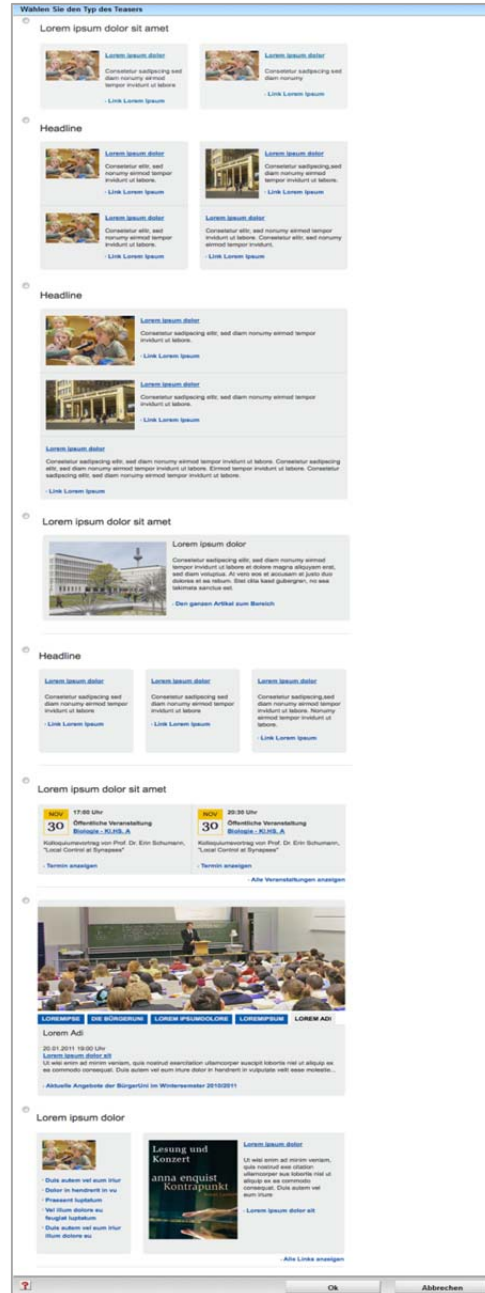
Wählen Sie den Typ des Teasers

Lorem ipsum dolor sit amet

Lorem ipsum dolor
Consetetur sadipscing sed diam nonumy eirmod tempor invidunt ut labore
› Link Lorem Ipsum

Lorem ipsum dolor
Consetetur sadipscing sed diam nonumy
› Link Lorem Ipsum

Headline

Lorem ipsum dolor
Consetetur elitr, sed diam nonumy eirmod tempor invidunt ut labore.
› Link Lorem Ipsum

Lorem ipsum dolor
Consetetur sadipscing,sed diam nonumy eirmod tempor invidunt ut labore.
› Link Lorem Ipsum

Lorem ipsum dolor
Consetetur elitr, sed diam nonumy eirmod tempor invidunt ut labore.
› Link Lorem Ipsum

Lorem ipsum dolor
Consetetur elitr, sed diam nonumy eirmod tempor invidunt ut labore. Consetetur elitr, sed diam nonumy eirmod tempor invidunt.
› Link Lorem Ipsum

Headline

Lorem ipsum dolor
Consetetur sadipscing elitr, sed diam nonumy eirmod tempor invidunt ut labore.
› Link Lorem Ipsum

Lorem ipsum dolor
Consetetur sadipscing elitr, sed diam nonumy eirmod tempor invidunt ut labore.
› Link Lorem Ipsum

Lorem ipsum dolor
Consetetur sadipscing elitr, sed diam nonumy eirmod tempor invidunt ut labore. Consetetur sadipscing elitr, sed diam nonumy eirmod tempor invidunt ut labore. Eirmod tempor invidunt ut labore. Consetetur sadipscing elitr, sed diam nonumy eirmod tempor invidunt ut labore.
› Link Lorem Ipsum

Lorem ipsum dolor sit amet

Lorem ipsum dolor
Consetetur sadipscing elitr, sed diam nonumy eirmod tempor invidunt ut labore et dolore magna aliquyam erat, sed diam voluptua. At vero eos et accusam et justo duo dolores et ea rebum. Stet clita kasd gubergren, no sea takimata sanctus est.
› Den ganzen Artikel zum Bereich

Headline

Lorem ipsum dolor
Consetetur sadipscing sed diam nonumy eirmod tempor invidunt ut labore
› Link Lorem Ipsum

Lorem ipsum dolor
Consetetur sadipscing sed diam nonumy eirmod tempor invidunt ut labore
› Link Lorem Ipsum

Lorem ipsum dolor
Consetetur sadipscing,sed diam nonumy eirmod tempor invidunt ut labore. Nonumy eirmod tempor invidunt ut labore.
› Link Lorem Ipsum

Lorem ipsum dolor sit amet

NOV 30
17:00 Uhr
Öffentliche Veranstaltung
Biologie - KI.HS. A
Kolloquiumsvortrag von Prof. Dr. Erin Schumann, "Local Control at Synapses"
› Termin anzeigen

NOV 30
20:30 Uhr
Öffentliche Veranstaltung
Biologie - KI.HS. A
Kolloquiumsvortrag von Prof. Dr. Erin Schumann, "Local Control at Synapses"
› Termin anzeigen

› Alle Veranstaltungen anzeigen

LOREMIPSE | DIE BÜRGERUNI | LOREM IPSUMDOLORE | LOREMIPSUM | LOREM ADI

Lorem Adi
20.01.2011 19:00 Uhr
Lorem ipsum dolor sit
Ut wisi enim ad minim veniam, quis nostrud exercitation ullamcorper suscipit lobortis nisl ut aliquip ex ea commodo consequat. Duis autem vel eum iriure dolor in hendrerit in vulputate velit esse molestie...
› Aktuelle Angebote der BürgerUni im Wintersemester 2010/2011

Lorem ipsum dolor

› Duis autem vel eum iriur
› Dolor in hendrerit in vu
› Praesent luptatum
› Vel illum dolore eu feugiat luptatum
› Duis autem vel eum iriur illum dolore eu

Lesung und Konzert
anna enquist Kontrapunkt

Lorem ipsum dolor
Ut wisi enim ad minim veniam, quis nostrud exe citation ullamcorper sus lobortis nisl ut aliquip ex ea commodo consequat. Duis autem vel eum iriure
› Lorem ipsum dolor sit

› Alle Links anzeigen

?
Ok
Abbrechen